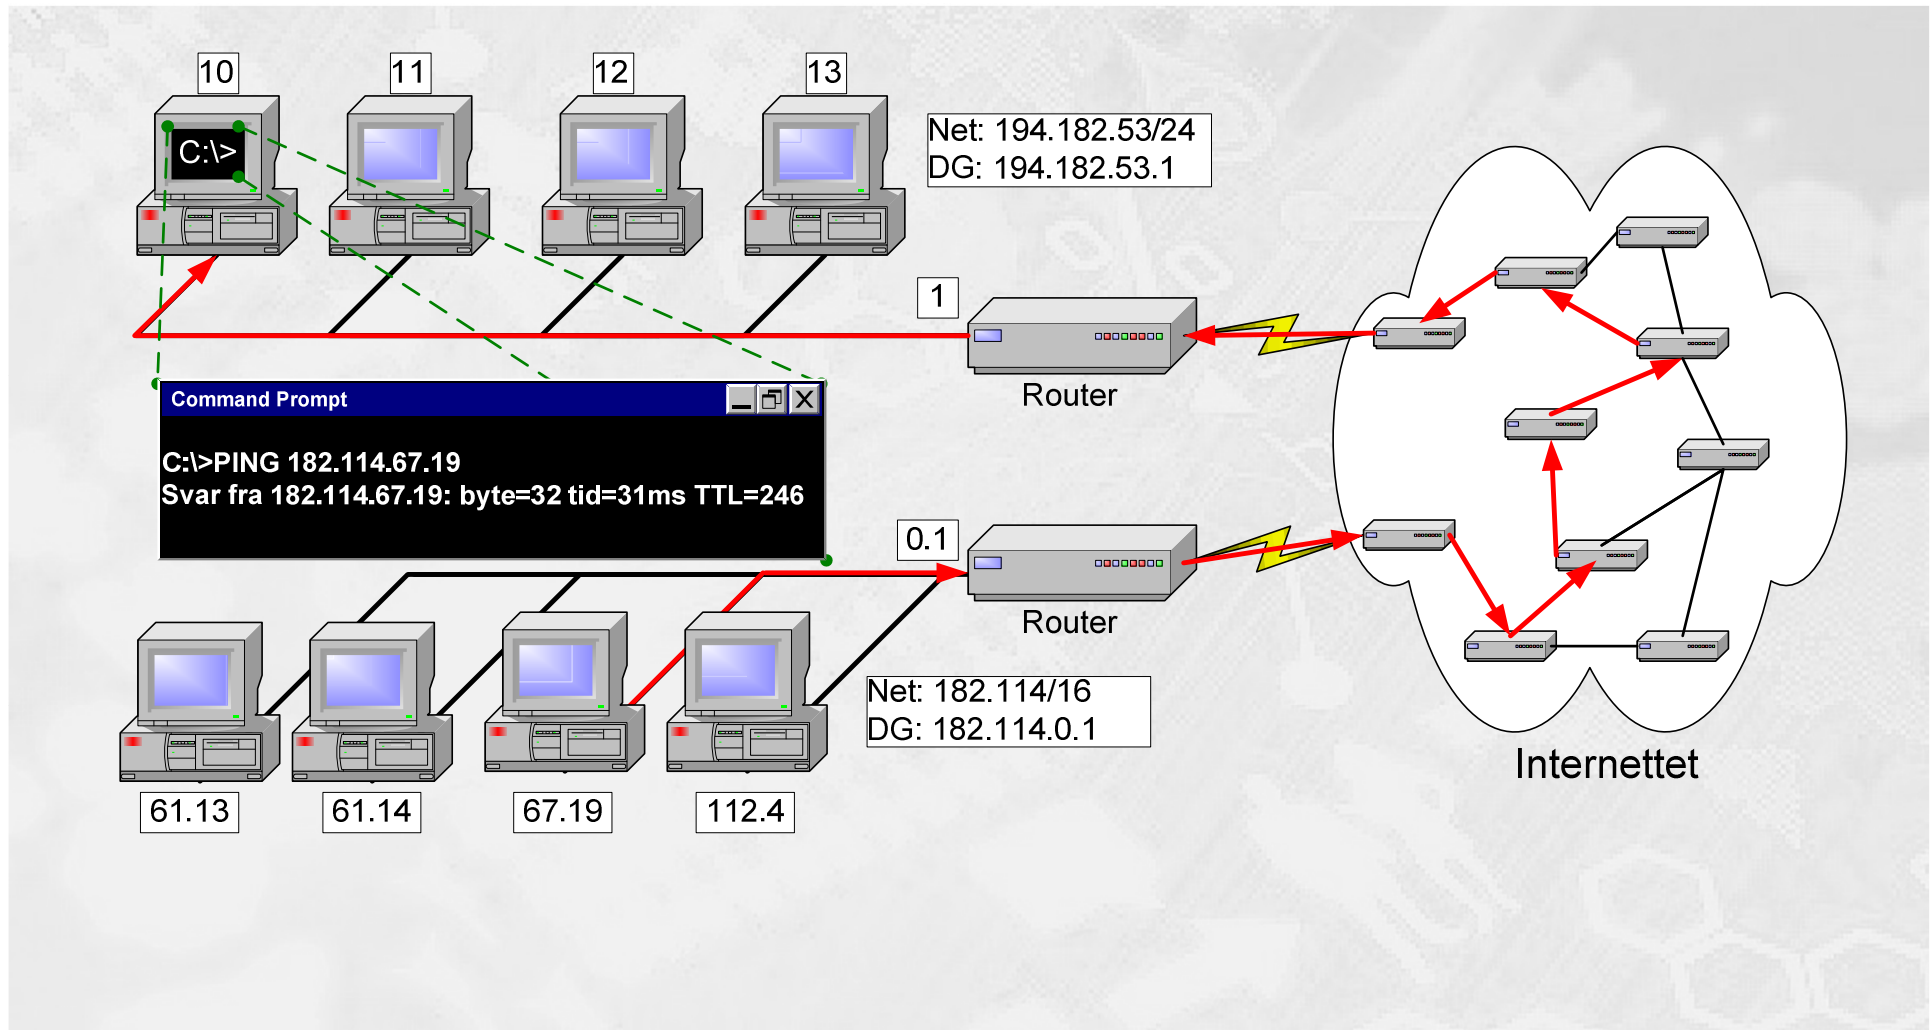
10
11
12
13

C:\>

Net: 194.182.53/24
DG: 194.182.53.1

1

Router

Command Prompt

C:\>PING 182.114.67.19
Svar fra 182.114.67.19: byte=32 tid=31ms TTL=246

0.1

Router

Net: 182.114/16
DG: 182.114.0.1

61.13
61.14
67.19
112.4

Internettet